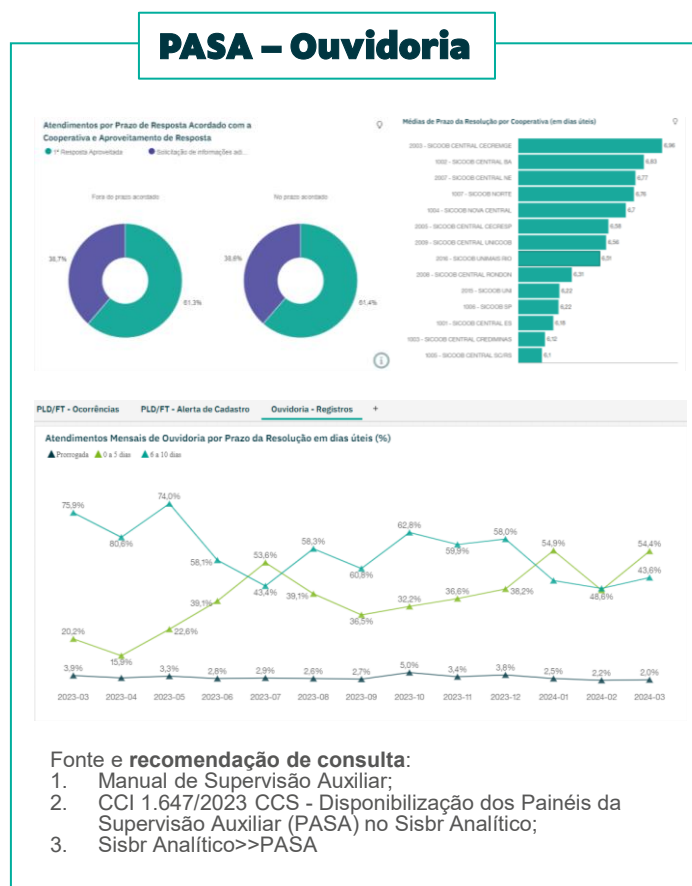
PASA – Ouvidoria

Atendimentos por Prazo de Resposta Acordado com a Cooperativa e Aproveitamento de Resposta

1ª Resposta Aprovetada   Solicitação de informações ad...

Fora do prazo acordado

38,7%

61,3%

No prazo acordado

38,6%

61,4%

Médias de Prazo da Resolução por Cooperativa (em dias úteis)

| | |
|---|---|
| 2003 - SICOOB CENTRAL CECREMGE | 6,96 |
| 1002 - SICOOB CENTRAL BA | 6,83 |
| 2007 - SICOOB CENTRAL NE | 6,77 |
| 1007 - SICOOB NORTE | 6,76 |
| 1004 - SICOOB NOVA CENTRAL | 6,7 |
| 2005 - SICOOB CENTRAL CECRESP | 6,58 |
| 2009 - SICOOB CENTRAL UNICOOB | 6,56 |
| 2016 - SICOOB UNIMAIS RIO | 6,51 |
| 2008 - SICOOB CENTRAL RONDON | 6,31 |
| 2010 - SICOOB UNI | 6,22 |
| 1006 - SICOOB SP | 6,22 |
| 1001 - SICOOB CENTRAL ES | 6,18 |
| 1003 - SICOOB CENTRAL CREDIMINAS | 6,12 |
| 1005 - SICOOB CENTRAL SC/RS | 6,1 |

PLD/FT - Ocorrências   PLD/FT - Alerta de Cadastro   Ouvidoria - Registros   +

Atendimentos Mensais de Ouvidoria por Prazo da Resolução em dias úteis (%)

Prorrogada   0 a 5 dias   6 a 10 dias

75,9%   80,6%   74,0%   58,1%   43,4%   58,3%   60,8%   62,8%   59,9%   58,0%   54,9%   48,6%   43,6%

20,2%   15,9%   22,6%   39,1%   53,6%   39,1%   36,5%   32,2%   36,6%   38,2%   54,4%

3,9%   3,3%   2,8%   2,9%   2,6%   2,7%   5,0%   3,4%   3,8%   2,5%   2,2%   2,0%

2023-03   2023-04   2023-05   2023-06   2023-07   2023-08   2023-09   2023-10   2023-11   2023-12   2024-01   2024-02   2024-03

Fonte e **recomendação de consulta**:
1. Manual de Supervisão Auxiliar;
2. CCI 1.647/2023 CCS - Disponibilização dos Painéis da Supervisão Auxiliar (PASA) no Sisbr Analítico;
3. Sisbr Analítico>>PASA